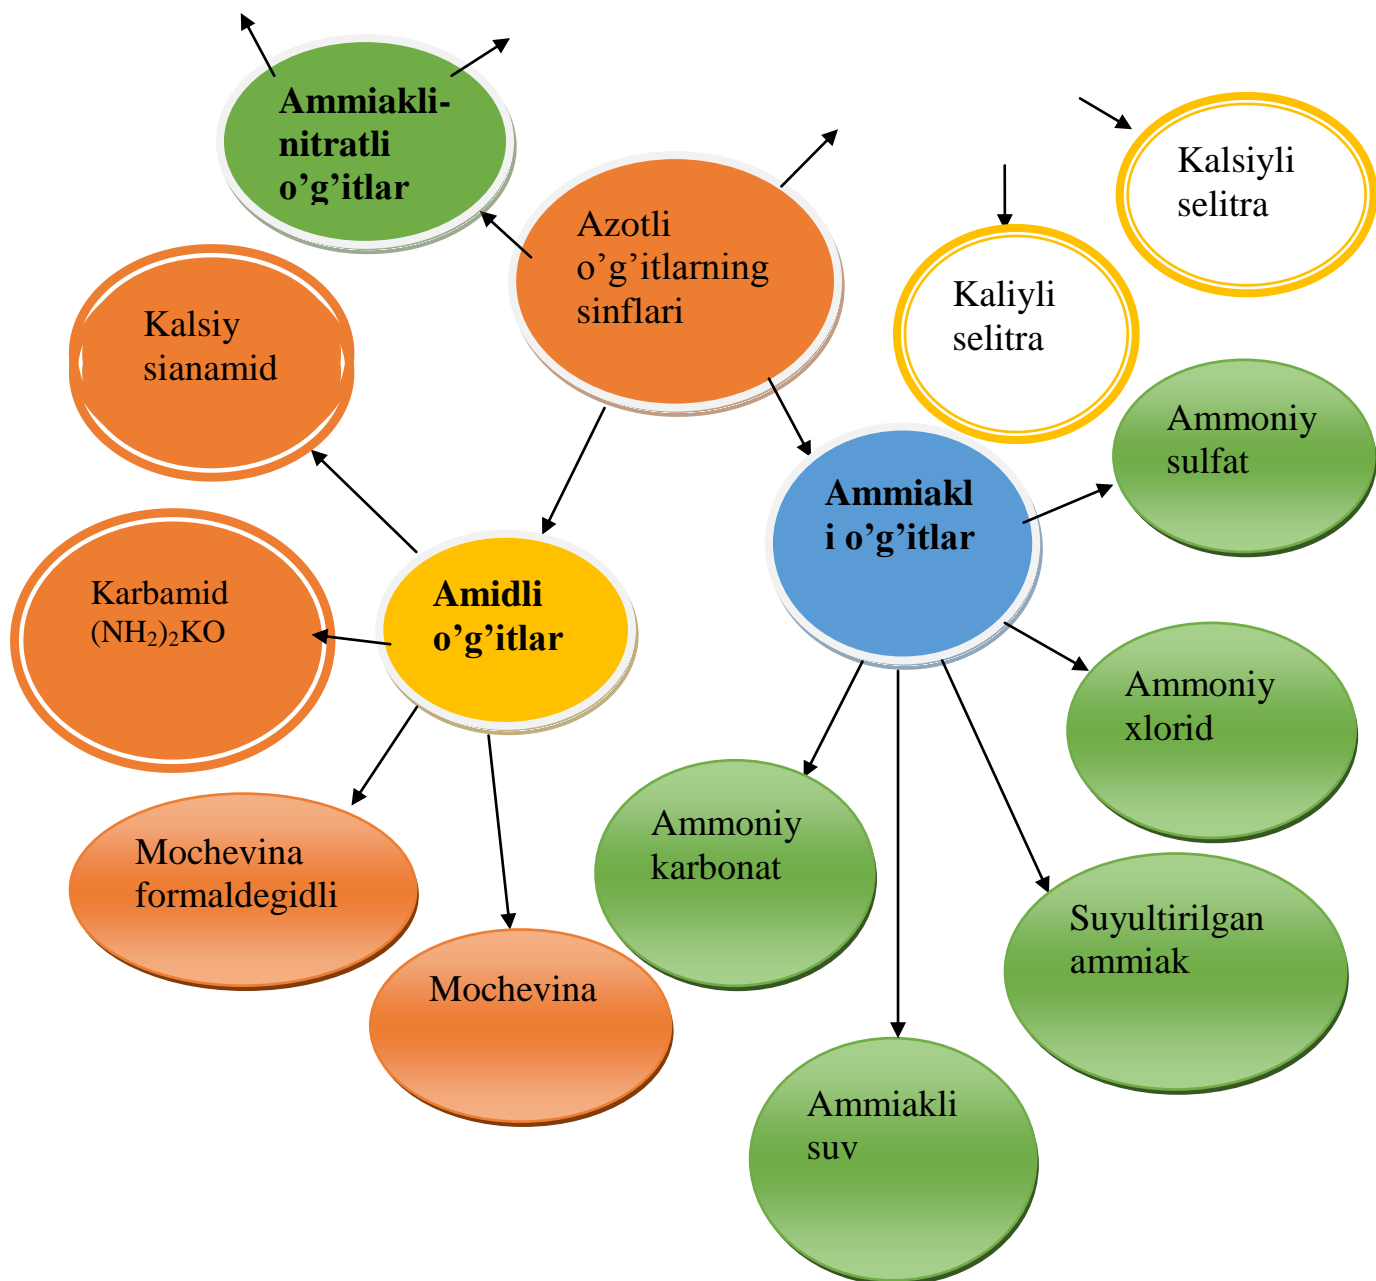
Ammiakli-nitratli o’g’itlar

Azotli o’g’itlarning sinflari

Kalsiyli selitra

Kaliyli selitra

Kalsiy sianamid

Ammoniy sulfat

Ammiakli o’g’itlar

Karbamid $(NH_2)_2KO$

Amidli o’g’itlar

Ammoniy xlorid

Ammoniy karbonat

Mochevina formaldegidli

Suyultirilgan ammiak

Mochevina

Ammiakli suv